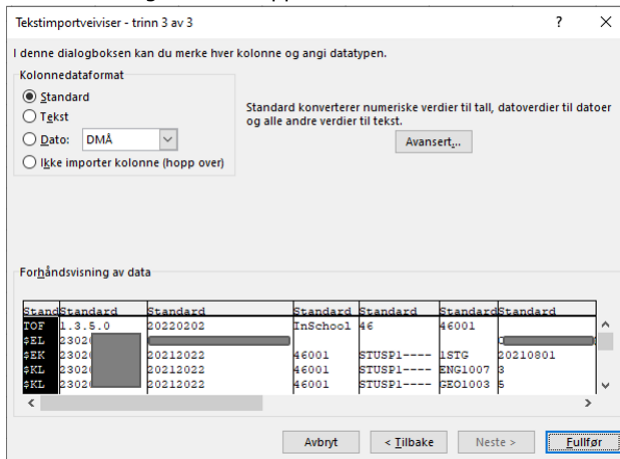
Tekstimportveiviser - trinn 3 av 3

?

×

I denne dialogboksen kan du merke hver kolonne og angi datatypen.

Kolonnedataformat

Standard

Tekst

Dato: DMÅ

Ikke importer kolonne (hopp over)

Standard konverterer numeriske verdier til tall, datoverdier til datoer og alle andre verdier til tekst.

Avansert...

Forhåndsvisning av data

| Stand | Standard | Standard | Standard | Standard | Standard | Standard |
|---|---|---|---|---|---|---|
| TOF | 1.3.5.0 | 20220202 | InSchool | 46 | 46001 | |
| $EL | 2302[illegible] | | | | | |
| $EK | 2302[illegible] | 20212022 | 46001 | STUSP1---- | 1STG | 20210801 |
| $KL | 2302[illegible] | 20212022 | 46001 | STUSP1---- | ENG1007 | 3 |
| $KL | 2302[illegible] | 20212022 | 46001 | STUSP1---- | GEO1003 | 5 |

Avbryt

< Tilbake

Neste >

Fullfør